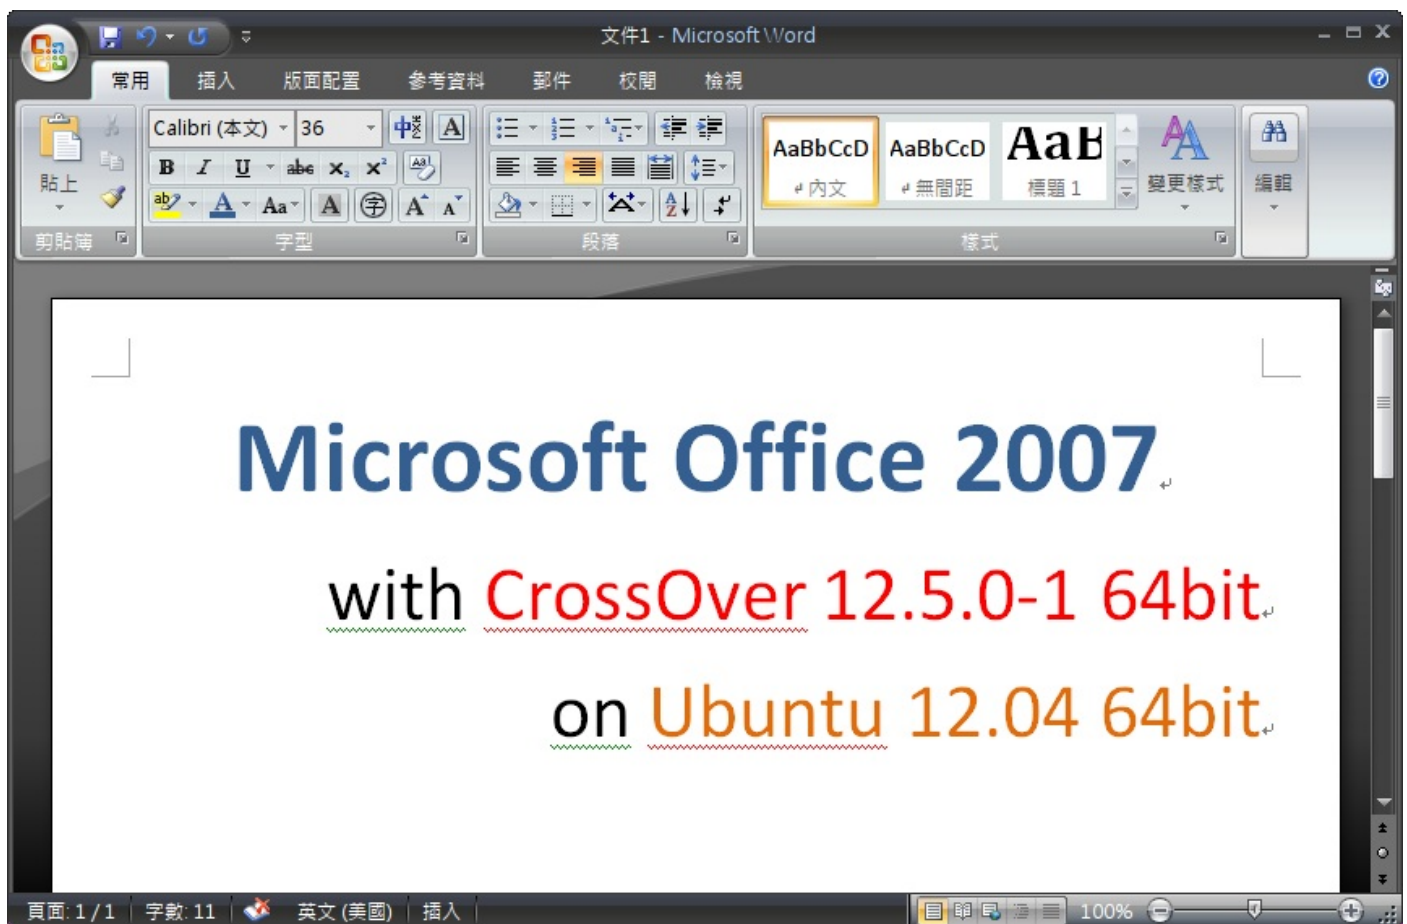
文件1 - Microsoft Word

常用 插入 版面配置 參考資料 郵件 校閱 檢視

貼上
剪貼簿

Calibri (本文) 36
B I U abc $x_2$ $x^2$ Aa
字型

段落

AaBbCcD
↵內文

AaBbCcD
↵無間距

AaB
標題 1

變更樣式

樣式

編輯

Microsoft Office 2007

with CrossOver 12.5.0-1 64bit

on Ubuntu 12.04 64bit

頁面: 1/1 字數: 11 英文 (美國) 插入 100%